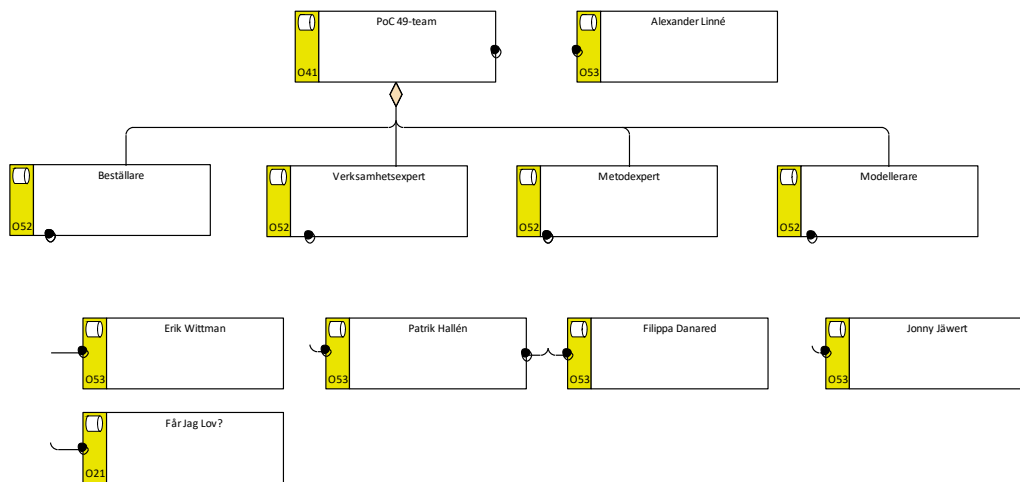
PoC 49-team
O41

Alexander Linné
O53

Beställare
O52

Verksamhetsexpert
O52

Metodexpert
O52

Modellerare
O52

Erik Wittman
O53

Patrik Hallén
O53

Filippa Danared
O53

Jonny Jäwert
O53

Får Jag Lov?
O21